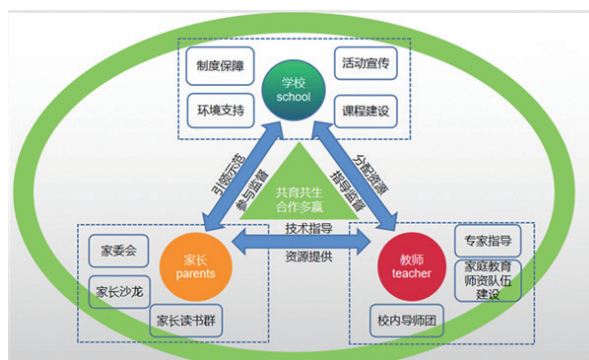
制度保障
环境支持
学校
school
活动宣传
课程建设

引领示范
参与监督
分配资源
指导监督

共育共生
合作多赢

技术指导
资源提供

家委会
家长沙龙
家长
parents
家长读书群

教师
teacher
专家指导
家庭教育师资队伍建设
校内导师团